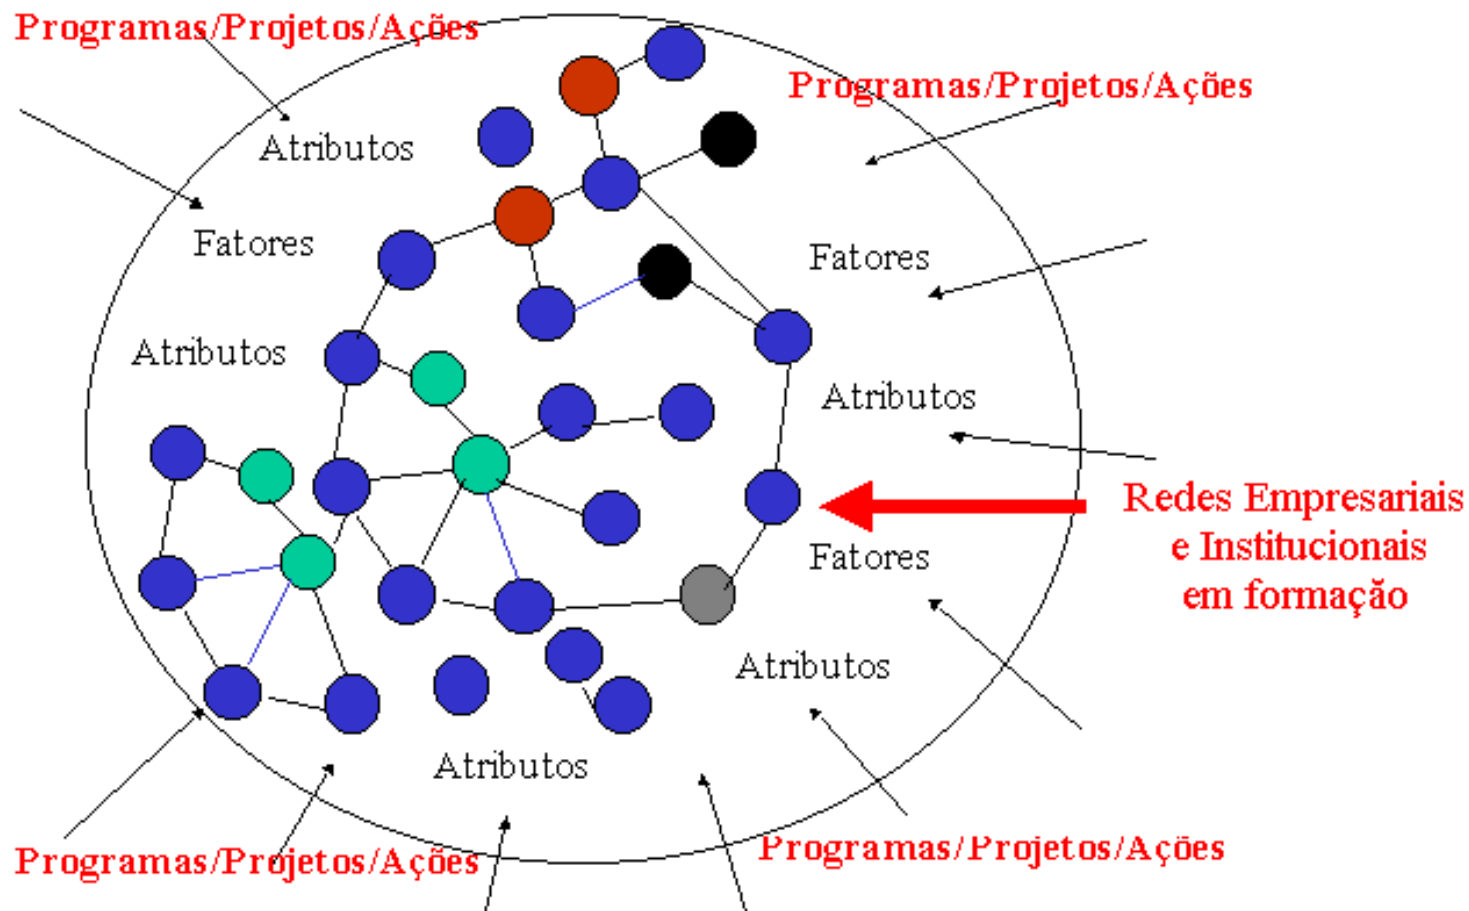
Programas/Projetos/Ações

Programas/Projetos/Ações

Atributos

Fatores

Fatores

Atributos

Atributos

Redes Empresariais e Institucionais em formação

Fatores

Atributos

Atributos

Programas/Projetos/Ações

Programas/Projetos/Ações